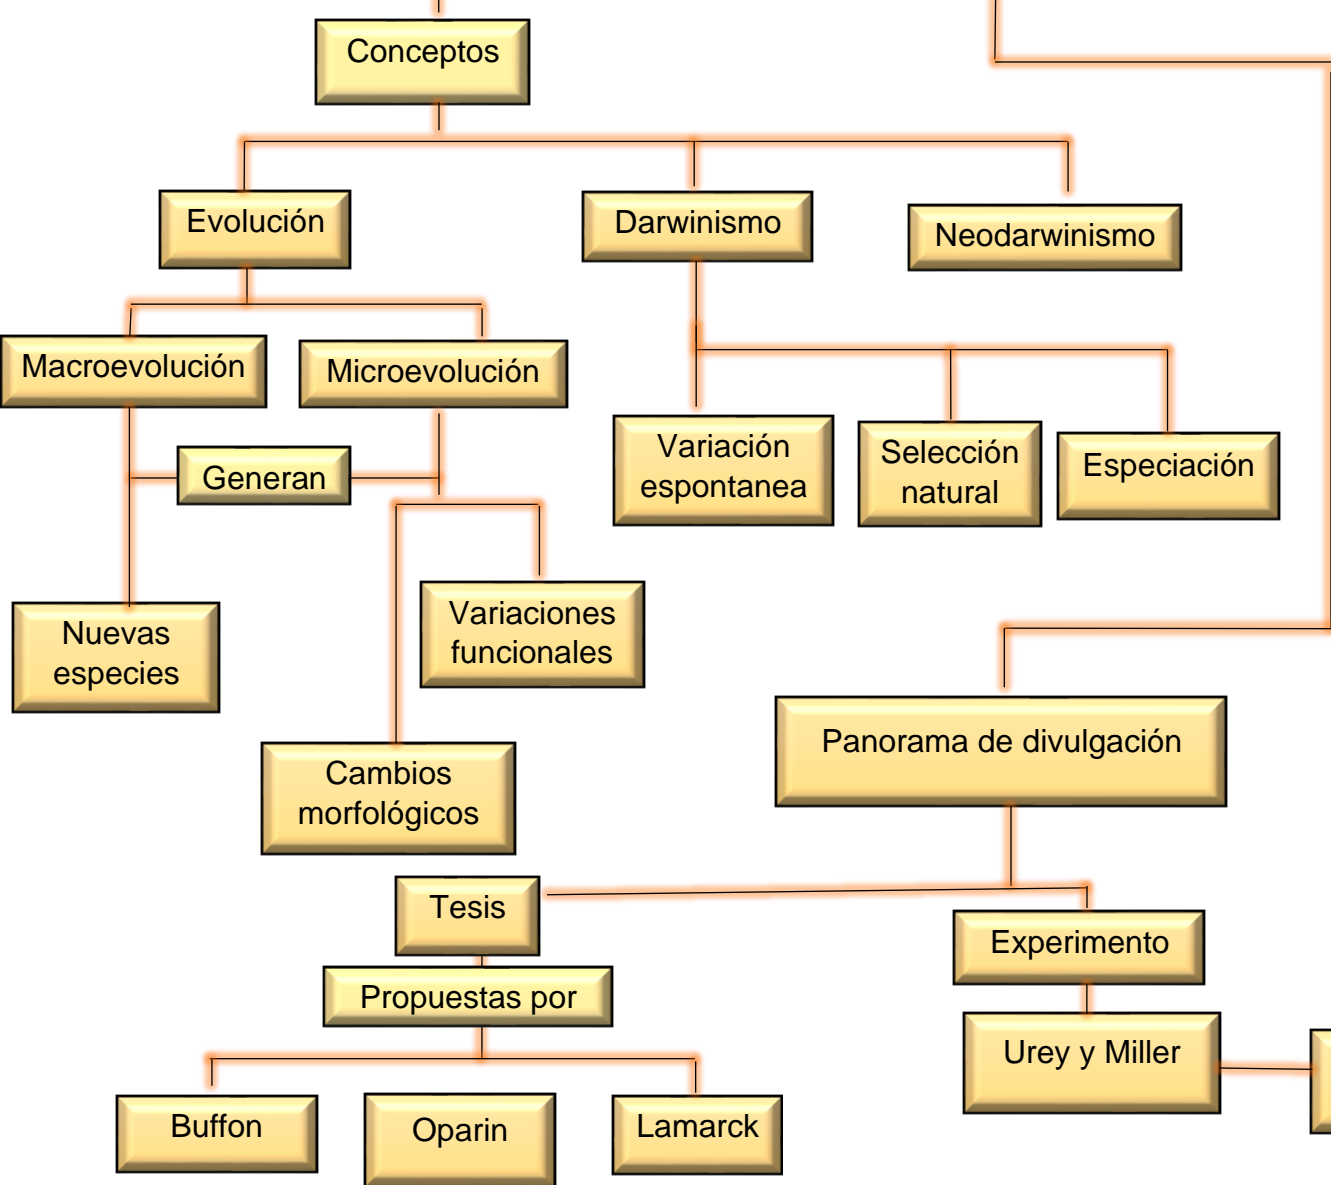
Conceptos

Evolución

Darwinismo

Neodarwinismo

Macroevolución

Microevolución

Generan

Variación espontanea

Selección natural

Especiación

Nuevas especies

Variaciones funcionales

Cambios morfológicos

Panorama de divulgación

Tesis

Experimento

Propuestas por

Urey y Miller

Buffon

Oparin

Lamarck